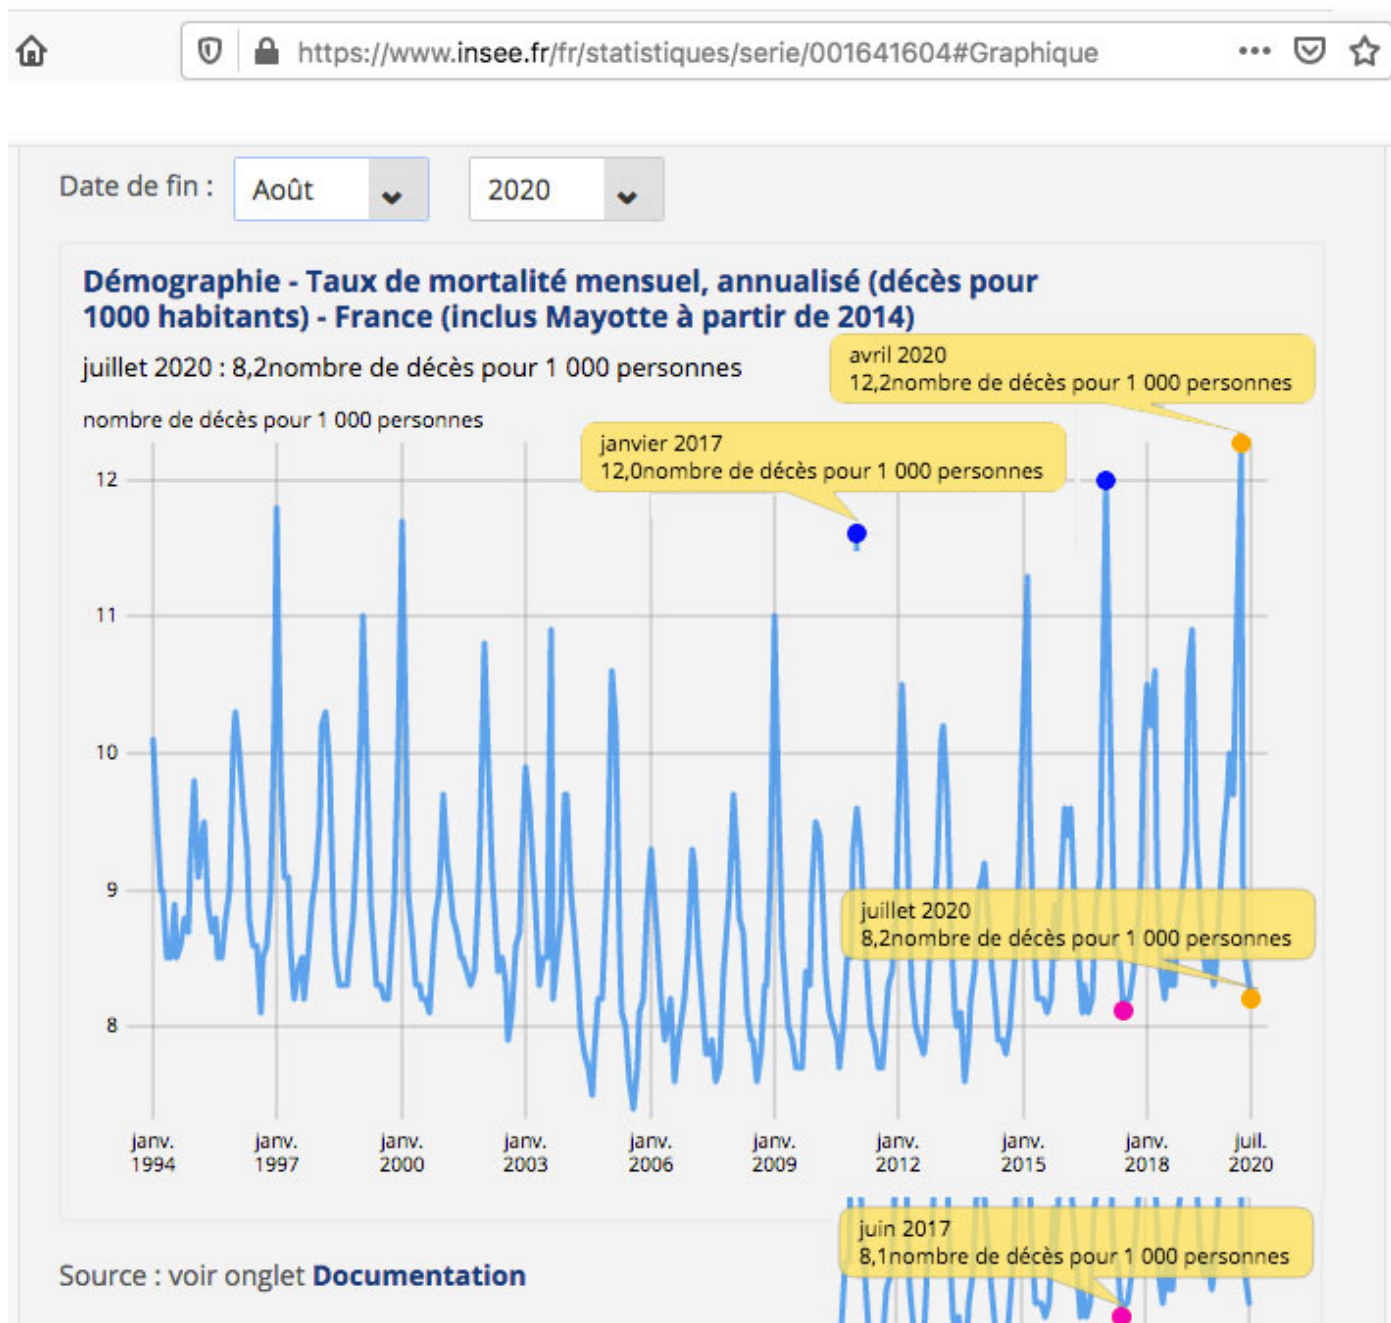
https://www.insee.fr/fr/statistiques/serie/001641604#Graphique

Date de fin : Août 2020

Démographie - Taux de mortalité mensuel, annualisé (décès pour 1000 habitants) - France (inclus Mayotte à partir de 2014)

juillet 2020 : 8,2nombre de décès pour 1 000 personnes

nombre de décès pour 1 000 personnes

avril 2020
12,2nombre de décès pour 1 000 personnes

janvier 2017
12,0nombre de décès pour 1 000 personnes

juillet 2020
8,2nombre de décès pour 1 000 personnes

12
11
10
9
8

janv. 1994
janv. 1997
janv. 2000
janv. 2003
janv. 2006
janv. 2009
janv. 2012
janv. 2015
janv. 2018
juil. 2020

juin 2017
8,1nombre de décès pour 1 000 personnes

Source : voir onglet Documentation